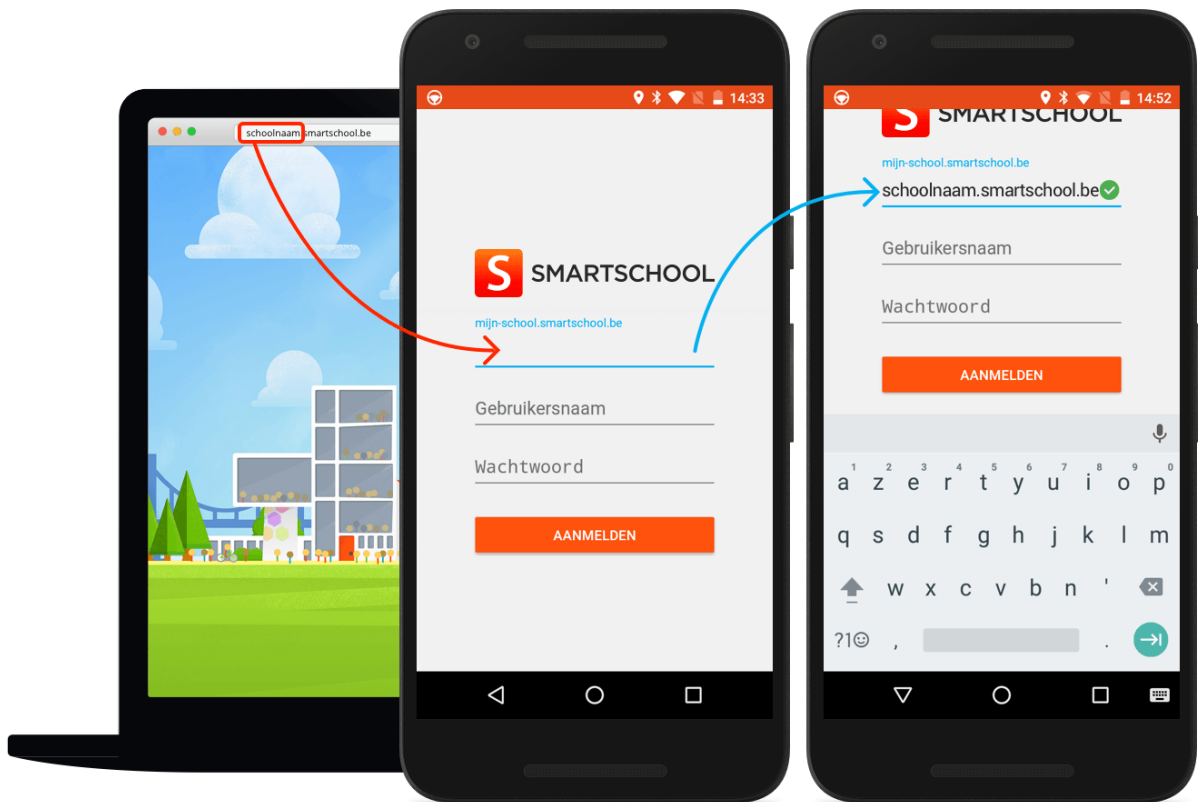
schoolnaam.smartschool.be

14:33

S SMARTSCHOOL

mijn-school.smartschool.be

Gebruikersnaam

Wachtwoord

AANMELDEN

14:52

S SMARTSCHOOL

mijn-school.smartschool.be

schoolnaam.smartschool.be

Gebruikersnaam

Wachtwoord

AANMELDEN

a z e r t y u i o p
q s d f g h j k l m
w x c v b n '
?1☺ , .